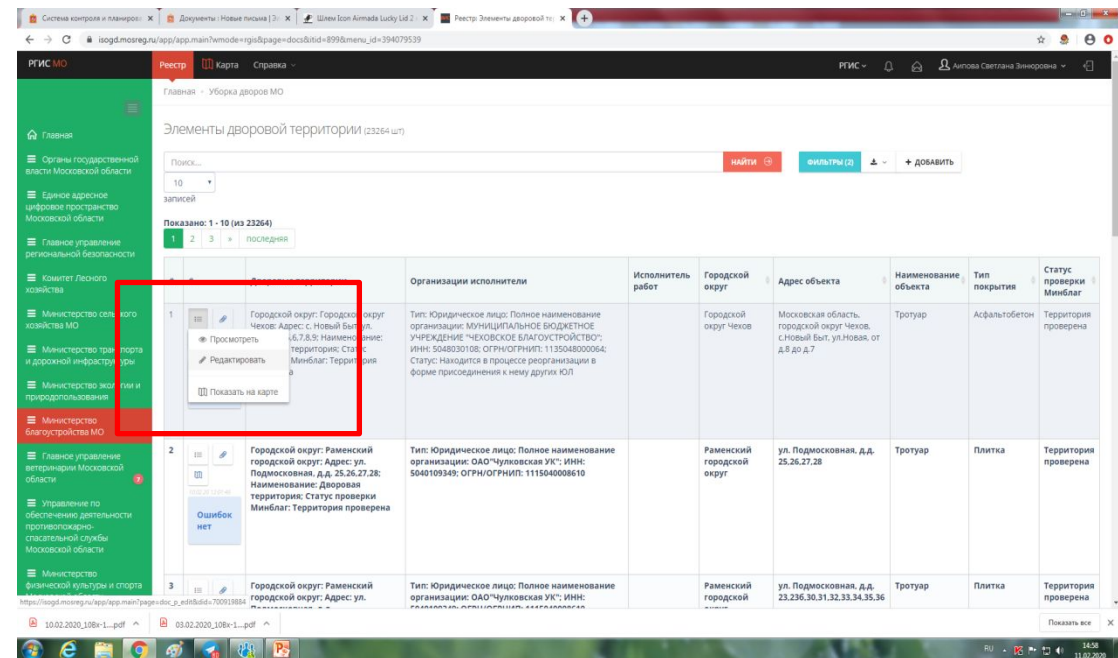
Система контроля и планиров | Документы : Новые письма | Шлем Icon Airmada Lucky Lid 2 | Реестр Элементы дворовой те

isogd.mosreg.ru/app/app.main?wmode=rgis&page=docs&itid=899&menu_id=394079539

РГИС МО

Реестр | Карта | Справка

РГИС | Анпова Светлана Зиновьевна

Главная › Уборка дворов МО

Главная

Органы государственной власти Московской области

Единое адресное цифровое пространство Московской области

Главное управление региональной безопасности

Комитет Лесного хозяйства

Министерство сельского хозяйства МО

Министерство транспорта и дорожной инфраструктуры

Министерство экологии и природопользования

Министерство благоустройства МО

Главное управление ветеринарии Московской области

Управление по обеспечению деятельности противопожарно-спасательной службы Московской области

Министерство физической культуры и спорта

Элементы дворовой территории (23264 шт)

Поиск...

НАЙТИ

ФИЛЬТРЫ (2)

+ ДОБАВИТЬ

10

записей

Показано: 1 - 10 (из 23264)

1 2 3 » последняя

| # | | Дворовая территория | Организации исполнители | Исполнитель работ | Городской округ | Адрес объекта | Наименование объекта | Тип покрытия | Статус проверки Минблаг |
|---|---|---|---|---|---|---|---|---|---|
| 1 | Просмотреть / Редактировать / Показать на карте | Городской округ: Городской округ Чехов; Адрес: с. Новый Быт, ул. ...6,7,8,9; Наименование: ... территория; Статус ... Минблаг: Территория ... | Тип: Юридическое лицо: Полное наименование организации: МУНИЦИПАЛЬНОЕ БЮДЖЕТНОЕ УЧРЕЖДЕНИЕ "ЧЕХОВСКОЕ БЛАГОУСТРОЙСТВО"; ИНН: 5048030108; ОГРН/ОГРНИП: 1135048000064; Статус: Находится в процессе реорганизации в форме присоединения к нему других ЮЛ | | Городской округ Чехов | Московская область, городской округ Чехов, с.Новый Быт, ул.Новая, от д.8 до д.7 | Тротуар | Асфальтобетон | Территория проверена |
| 2 | Ошибок нет | Городской округ: Раменский городской округ; Адрес: ул. Подмосковная, д.д. 25,26,27,28; Наименование: Дворовая территория; Статус проверки Минблаг: Территория проверена | Тип: Юридическое лицо: Полное наименование организации: ОАО"Чулковская УК"; ИНН: 5040109349; ОГРН/ОГРНИП: 1115040008610 | | Раменский городской округ | ул. Подмосковная, д.д. 25,26,27,28 | Тротуар | Плитка | Территория проверена |
| 3 | | Городской округ: Раменский городской округ; Адрес: ул. Подмосковная, д.д. | Тип: Юридическое лицо: Полное наименование организации: ОАО"Чулковская УК"; ИНН: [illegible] | | Раменский городской | ул. Подмосковная, д.д. 23,236,30,31,32,33,34,35,36 | Тротуар | Плитка | Территория проверена |

https://isogd.mosreg.ru/app/app.main?page=doc_p_edit&did=700919884

10.02.2020_108х-1....pdf | 03.02.2020_108х-1....pdf | Показать все

RU 14:58 11.02.2020